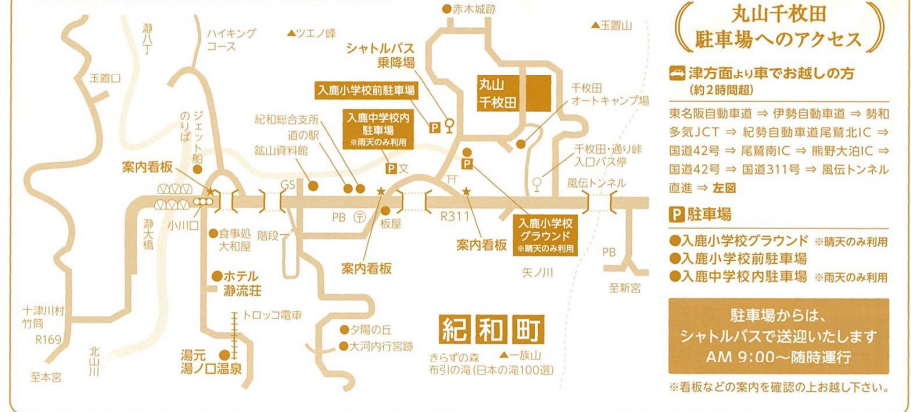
丸山千枚田
駐車場へのアクセス

津方面より車でお越しの方
(約2時間超)

東名阪自動車道 ⇒ 伊勢自動車道 ⇒ 勢和多気JCT ⇒ 紀勢自動車道尾鷲北IC ⇒ 国道42号 ⇒ 尾鷲南IC ⇒ 熊野大泊IC ⇒ 国道42号 ⇒ 国道311号 ⇒ 風伝トンネル直進 ⇒ 左図

P 駐車場
●入鹿小学校グラウンド ※晴天のみ利用
●入鹿小学校前駐車場
●入鹿中学校内駐車場 ※雨天のみ利用

駐車場からは、
シャトルバスで送迎いたします
AM 9:00〜随時運行

※看板などの案内を確認の上お越し下さい。

赤木城跡
玉置山
ハイキングコース
ツエノ峰
瀞八丁
玉置口
シャトルバス乗降場
入鹿小学校前駐車場
入鹿中学校内駐車場
※雨天のみ利用
丸山千枚田
千枚田オートキャンプ場
千枚田・通り峠入口バス停
風伝トンネル
ジェット船のりば
紀和総合支所
道の駅
鉱山資料館
GS
文
案内看板
小川口
瀞大橋
食事処大和屋
階段
PB
板屋
R311
入鹿小学校グラウンド
※晴天のみ利用
案内看板
矢ノ川
PB
至新宮
ホテル瀞流荘
トロッコ電車
十津川村竹筒
R169
北山川
至本宮
湯元湯ノ口温泉
夕陽の丘
大河内行宮跡
紀和町
一族山
きらずの森
布引の滝(日本の滝100選)